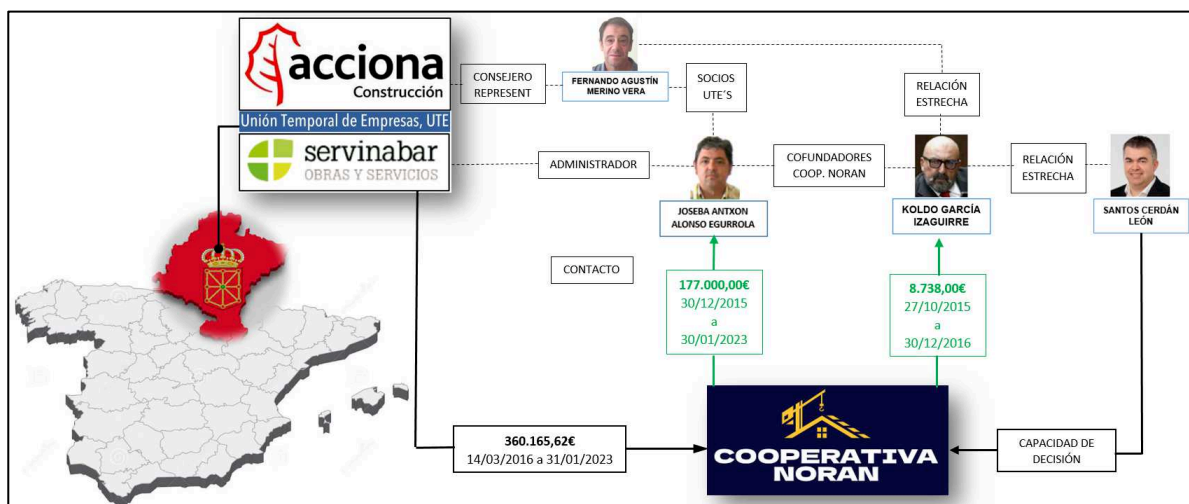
acciona
Construcción
Unión Temporal de Empresas, UTE
servinabar
OBRAS Y SERVICIOS

CONSEJERO REPRESENT

FERNANDO AGUSTÍN MERINO VERA

SOCIOS UTE'S

RELACIÓN ESTRECHA

ADMINISTRADOR

COFUNDADORES COOP. NORAN

RELACIÓN ESTRECHA

JOSEBA ANTXON ALONSO EGURROLA

KOLDO GARCÍA IZAGUIRRE

SANTOS CERDÁN LEÓN

CONTACTO

177.000,00€
30/12/2015
a
30/01/2023

8.738,00€
27/10/2015
a
30/12/2016

360.165,62€
14/03/2016 a 31/01/2023

COOPERATIVA NORAN

CAPACIDAD DE DECISIÓN